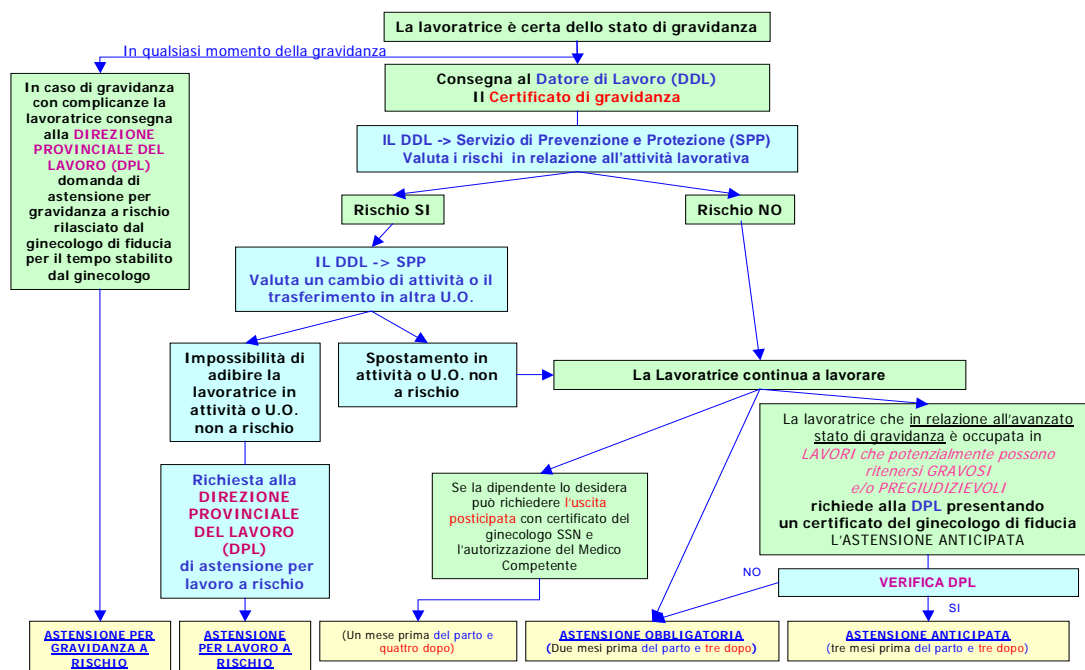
La lavoratrice è certa dello stato di gravidanza

In qualsiasi momento della gravidanza

In caso di gravidanza con complicanze la lavoratrice consegna alla DIREZIONE PROVINCIALE DEL LAVORO (DPL) domanda di astensione per gravidanza a rischio rilasciato dal ginecologo di fiducia per il tempo stabilito dal ginecologo

Consegna al Datore di Lavoro (DDL) Il Certificato di gravidanza

IL DDL -> Servizio di Prevenzione e Protezione (SPP) Valuta i rischi in relazione all'attività lavorativa

Rischio SI

Rischio NO

IL DDL -> SPP Valuta un cambio di attività o il trasferimento in altra U.O.

Impossibilità di adibire la lavoratrice in attività o U.O. non a rischio

Spostamento in attività o U.O. non a rischio

La Lavoratrice continua a lavorare

La lavoratrice che in relazione all'avanzato stato di gravidanza è occupata in LAVORI che potenzialmente possono ritenersi GRAVOSI e/o PREGIUDIZIEVOLI richiede alla DPL presentando un certificato del ginecologo di fiducia L'ASTENSIONE ANTICIPATA

Richiesta alla DIREZIONE PROVINCIALE DEL LAVORO (DPL) di astensione per lavoro a rischio

Se la dipendente lo desidera può richiedere l'uscita posticipata con certificato del ginecologo SSN e l'autorizzazione del Medico Competente

NO

VERIFICA DPL

SI

ASTENSIONE PER GRAVIDANZA A RISCHIO

ASTENSIONE PER LAVORO A RISCHIO

(Un mese prima del parto e quattro dopo)

ASTENSIONE OBBLIGATORIA (Due mesi prima del parto e tre dopo)

ASTENSIONE ANTICIPATA (tre mesi prima del parto e tre dopo)